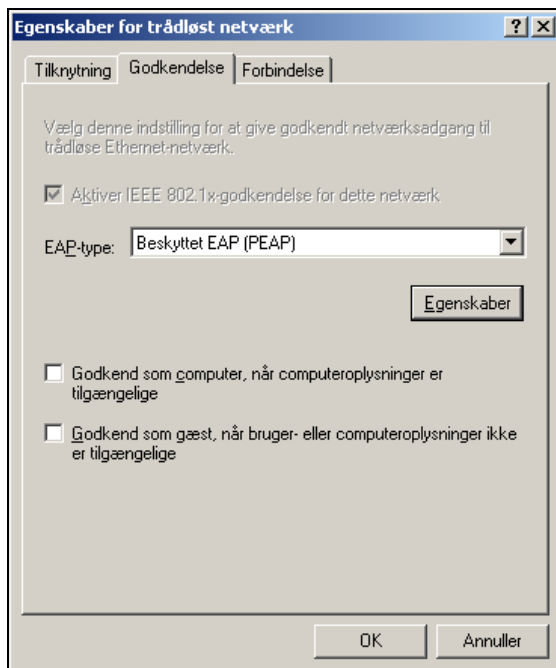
Egenskaber for trådløst netværk

?

X

Tilknytning

Godkendelse

Forbindelse

Vælg denne indstilling for at give godkendt netværksadgang til trådløse Ethernet-netværk.

Aktiver IEEE 802.1x-godkendelse for dette netværk

EAP-type:

Beskyttet EAP (PEAP)

Egenskaber

Godkend som computer, når computeroplysninger er tilgængelige

Godkend som gæst, når bruger- eller computeroplysninger ikke er tilgængelige

OK

Annuller